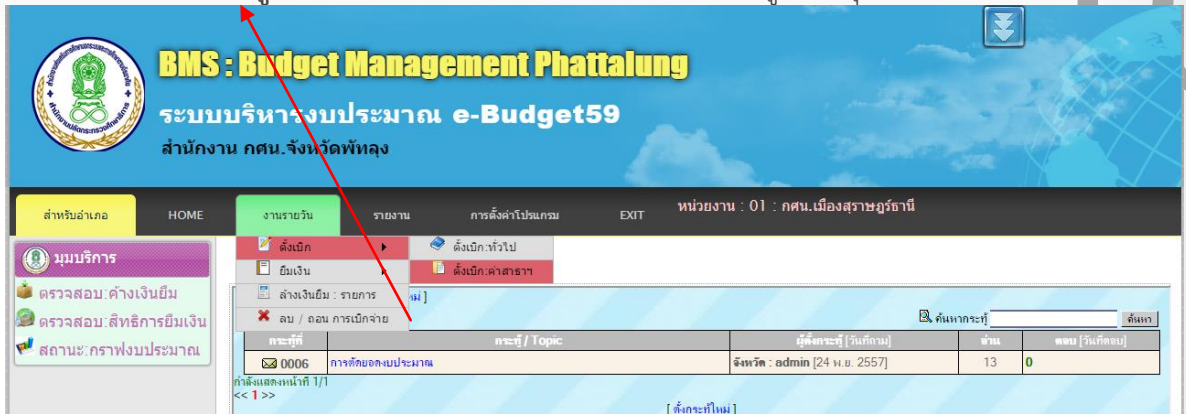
BMS : Budget Management Phattalung

ระบบบริหารงบประมาณ e-Budget59

สำนักงาน กศน.จังหวัดพัทลุง

สำหรับอำเภอ HOME งานรายวัน รายงาน การตั้งค่าโปรแกรม EXIT

หน่วยงาน : 01 : กศน.เมืองสุราษฎร์ธานี

มุมบริการ

ตรวจสอบ:ค้างเงินยืม

ตรวจสอบ:สิทธิการยืมเงิน

สถานะ:กราฟงบประมาณ

ตั้งเบิก

ยืมเงิน

ล้างเงินยืม : รายการ

ลบ / ถอน การเบิกจ่าย

ตั้งเบิก:ทั่วไป

ตั้งเบิก:ค่าสาธาฯ

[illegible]ม ]

ค้นหากระทู้ ค้นหา

| กระทู้ที่ | กระทู้ / Topic | ผู้ตั้งกระทู้ [วันที่ถาม] | อ่าน | ตอบ [วันที่ตอบ] |
|---|---|---|---|---|
| 0006 | การตัดยอดงบประมาณ | จังหวัด : admin [24 พ.ย. 2557] | 13 | 0 |

กำลังแสดงหน้าที่ 1/1

<< 1 >>

[ ตั้งกระทู้ใหม่ ]